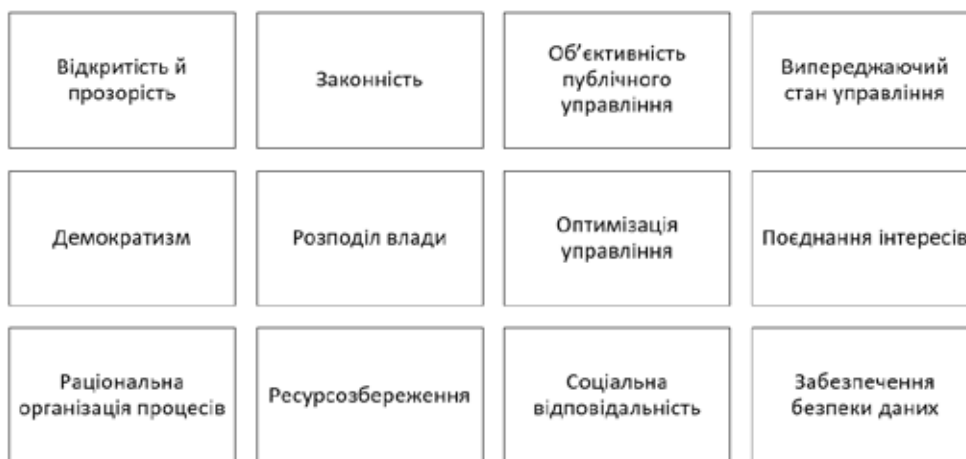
Відкритість й прозорість

Законність

Об’єктивність публічного управління

Випереджаючий стан управління

Демократизм

Розподіл влади

Оптимізація управління

Поєднання інтересів

Раціональна організація процесів

Ресурсозбереження

Соціальна відповідальність

Забезпечення безпеки даних